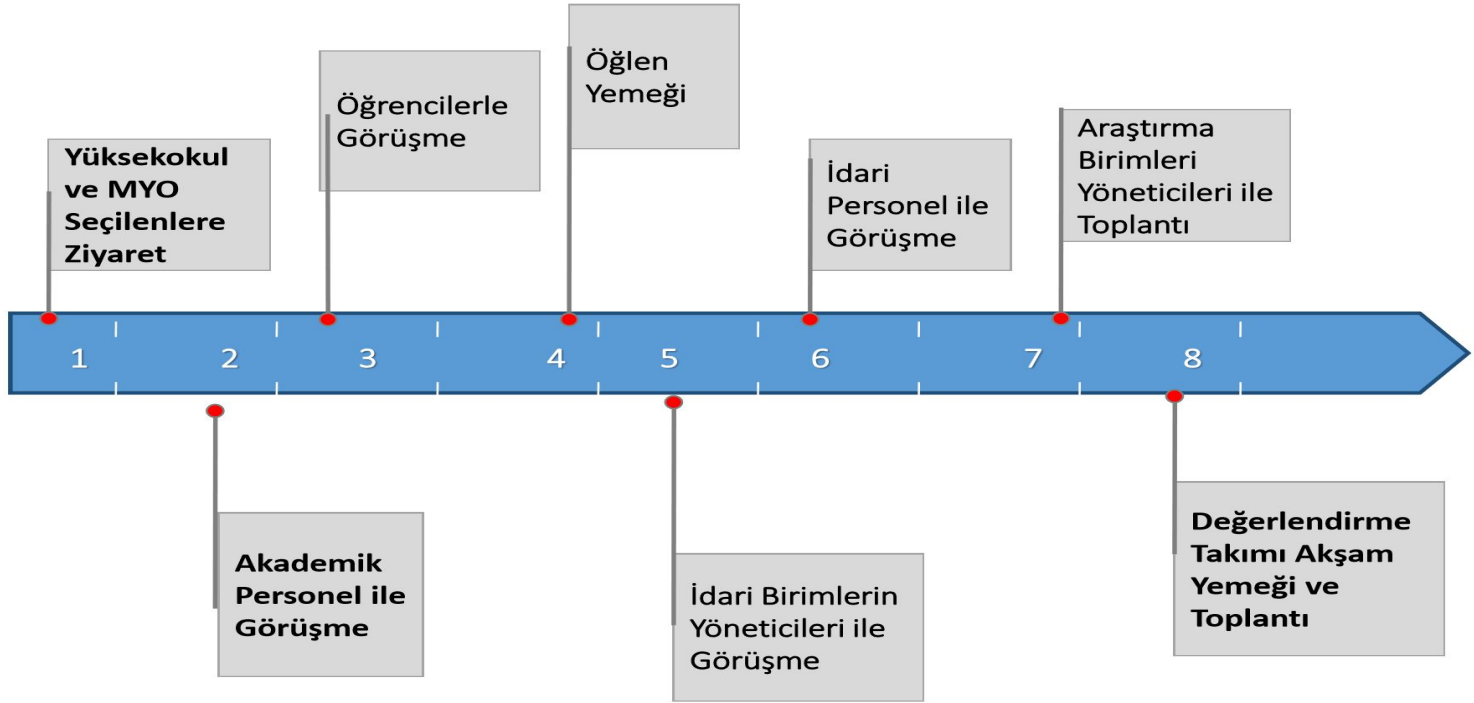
Yüksekokul ve MYO Seçilenlere Ziyaret

Öğrencilerle Görüşme

Öğlen Yemeği

İdari Personel ile Görüşme

Araştırma Birimleri Yöneticileri ile Toplantı

1 2 3 4 5 6 7 8

Akademik Personel ile Görüşme

İdari Birimlerin Yöneticileri ile Görüşme

Değerlendirme Takımı Akşam Yemeği ve Toplantı